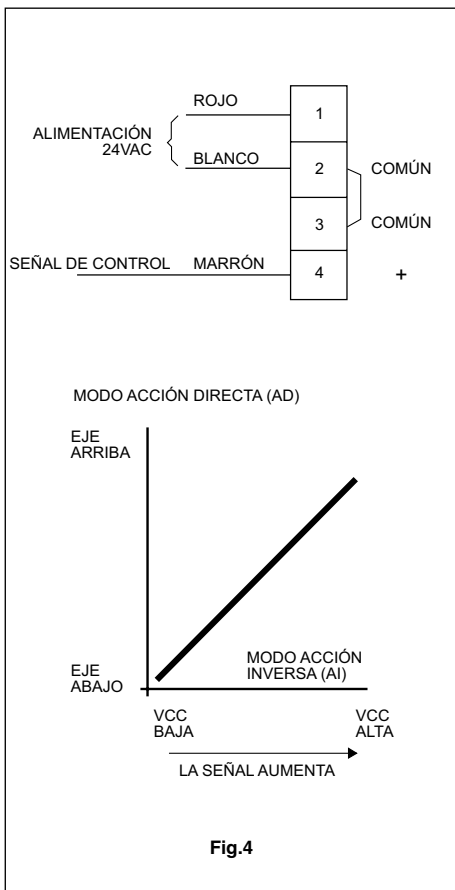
ROJO

ALIMENTACIÓN 24VAC

BLANCO

1

2

3

4

COMÚN

COMÚN

SEÑAL DE CONTROL

MARRÓN

+

MODO ACCIÓN DIRECTA (AD)

EJE ARRIBA

EJE ABAJO

MODO ACCIÓN INVERSA (AI)

VCC BAJA

VCC ALTA

LA SEÑAL AUMENTA

Fig.4